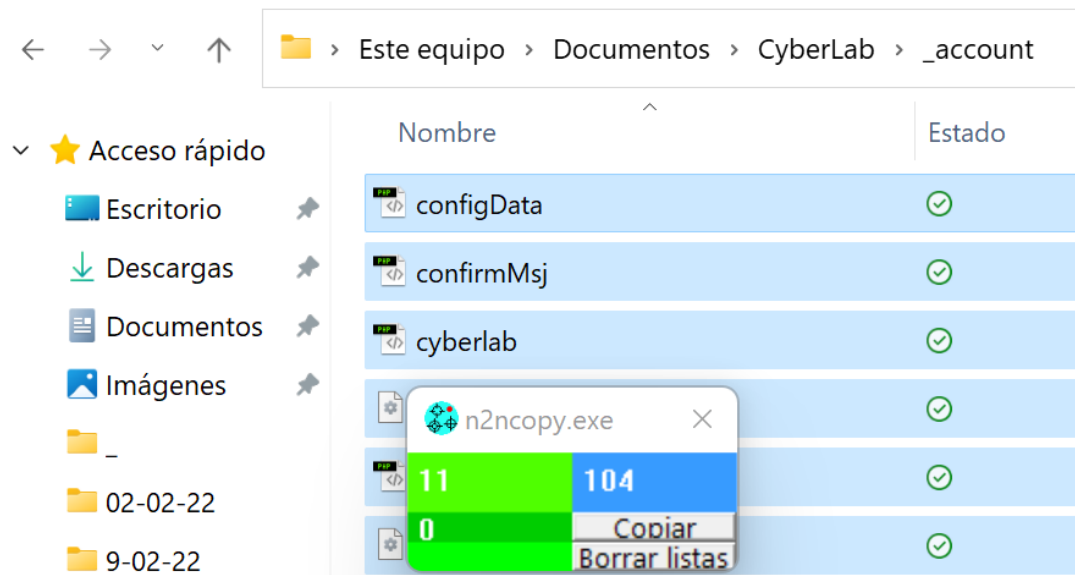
Este equipo > Documentos > CyberLab > _account

Nombre
Estado

Acceso rápido
Escritorio
Descargas
Documentos
Imágenes
_
02-02-22
9-02-22

configData
confirmMsj
cyberlab

n2ncopy.exe
11
104
0
Copiar
Borrar listas